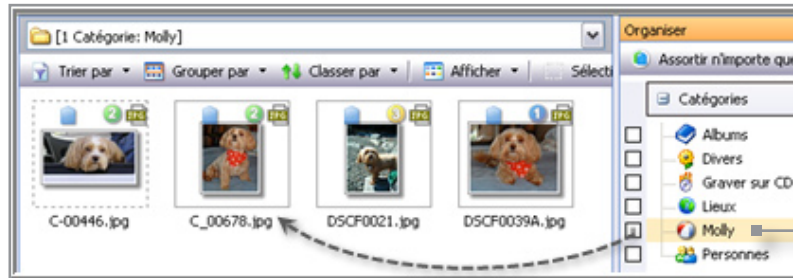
[1 Catégorie: Molly]

Trier par ▾ Grouper par ▾ Classer par ▾ Afficher ▾ Sélecti

2 JPG
2 JPG
3 JPG
1 JPG

C-00446.jpg C_00678.jpg DSCF0021.jpg DSCF0039A.jpg

Organiser

Assortir n'importe que

Catégories

Albums
Divers
Graver sur CD
Lieux
Molly
Personnes